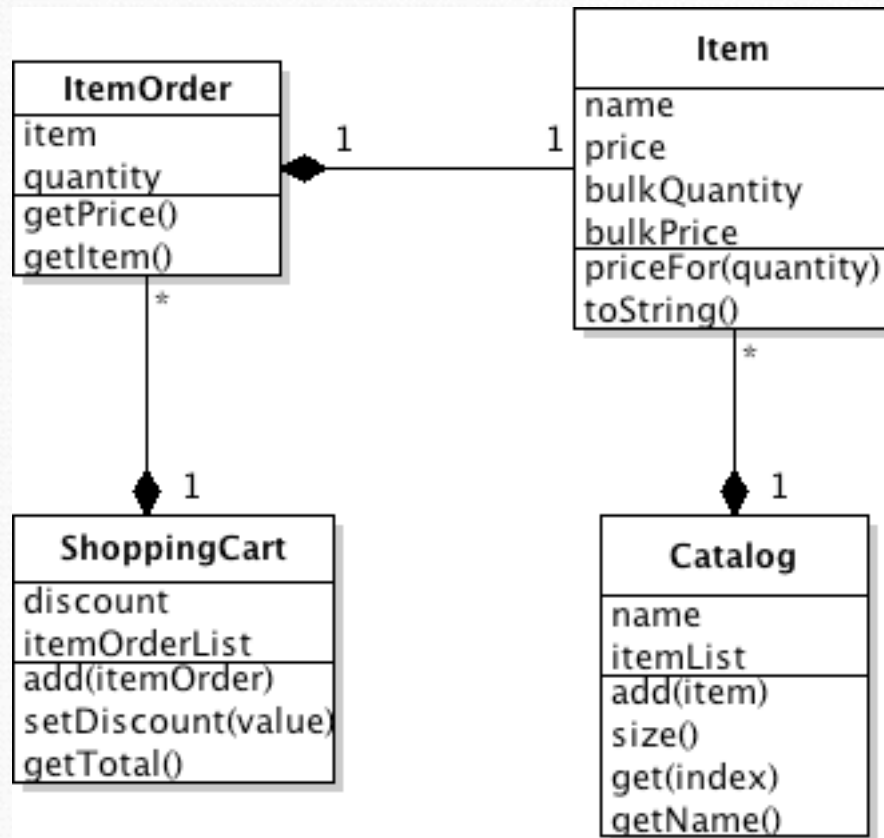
ItemOrder
item
quantity
getPrice()
getItem()

1

1

Item
name
price
bulkQuantity
bulkPrice
priceFor(quantity)
toString()

*

*

1

1

ShoppingCart
discount
itemOrderList
add(itemOrder)
setDiscount(value)
getTotal()

Catalog
name
itemList
add(item)
size()
get(index)
getName()